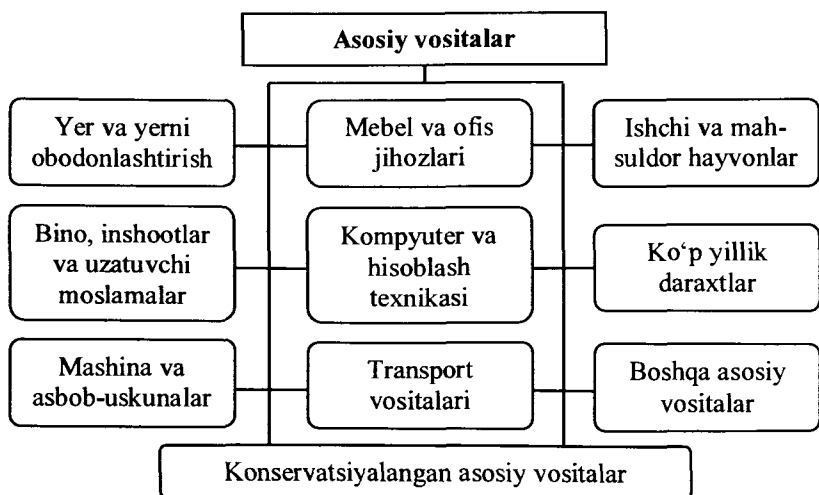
Asosiy vositalar

Yer va yerni obodonlashtirish

Mebel va ofis jihozlari

Ishchi va mahsuldor hayvonlar

Bino, inshootlar va uzatuvchi moslamalar

Kompyuter va hisoblash texnikasi

Ko‘p yillik daraxtlar

Mashina va asbob-uskunalar

Transport vositalari

Boshqa asosiy vositalar

Konservatsiyalangan asosiy vositalar